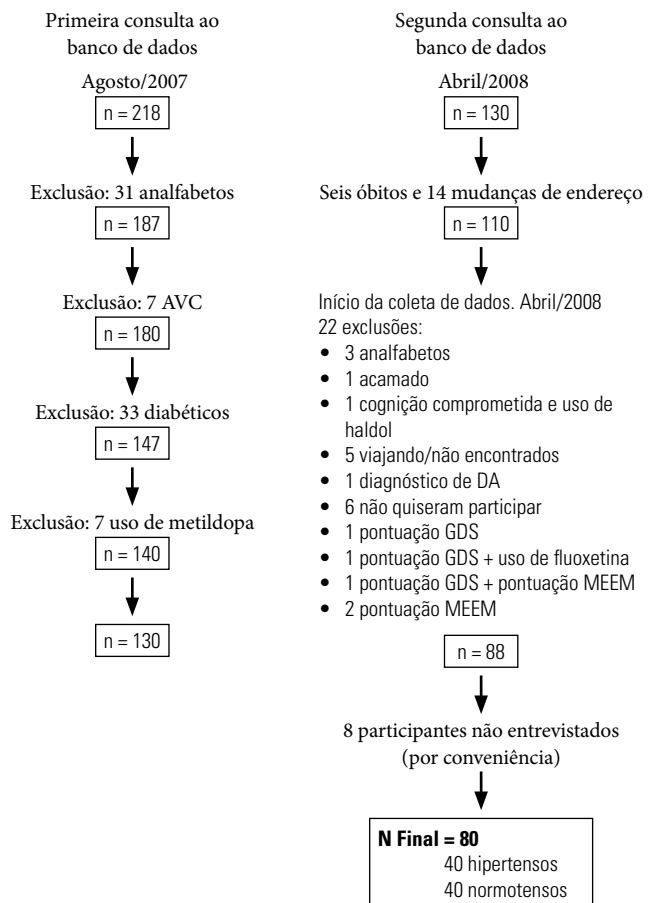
Primeira consulta ao banco de dados

Agosto/2007

n = 218

Exclusão: 31 analfabetos

n = 187

Exclusão: 7 AVC

n = 180

Exclusão: 33 diabéticos

n = 147

Exclusão: 7 uso de metildopa

n = 140

n = 130

Segunda consulta ao banco de dados

Abril/2008

n = 130

Seis óbitos e 14 mudanças de endereço

n = 110

Início da coleta de dados. Abril/2008
22 exclusões:
- 3 analfabetos
- 1 acamado
- 1 cognição comprometida e uso de haldol
- 5 viajando/não encontrados
- 1 diagnóstico de DA
- 6 não quiseram participar
- 1 pontuação GDS
- 1 pontuação GDS + uso de fluoxetina
- 1 pontuação GDS + pontuação MEEM
- 2 pontuação MEEM

n = 88

8 participantes não entrevistados (por conveniência)

N Final = 80
40 hipertensos
40 normotensos